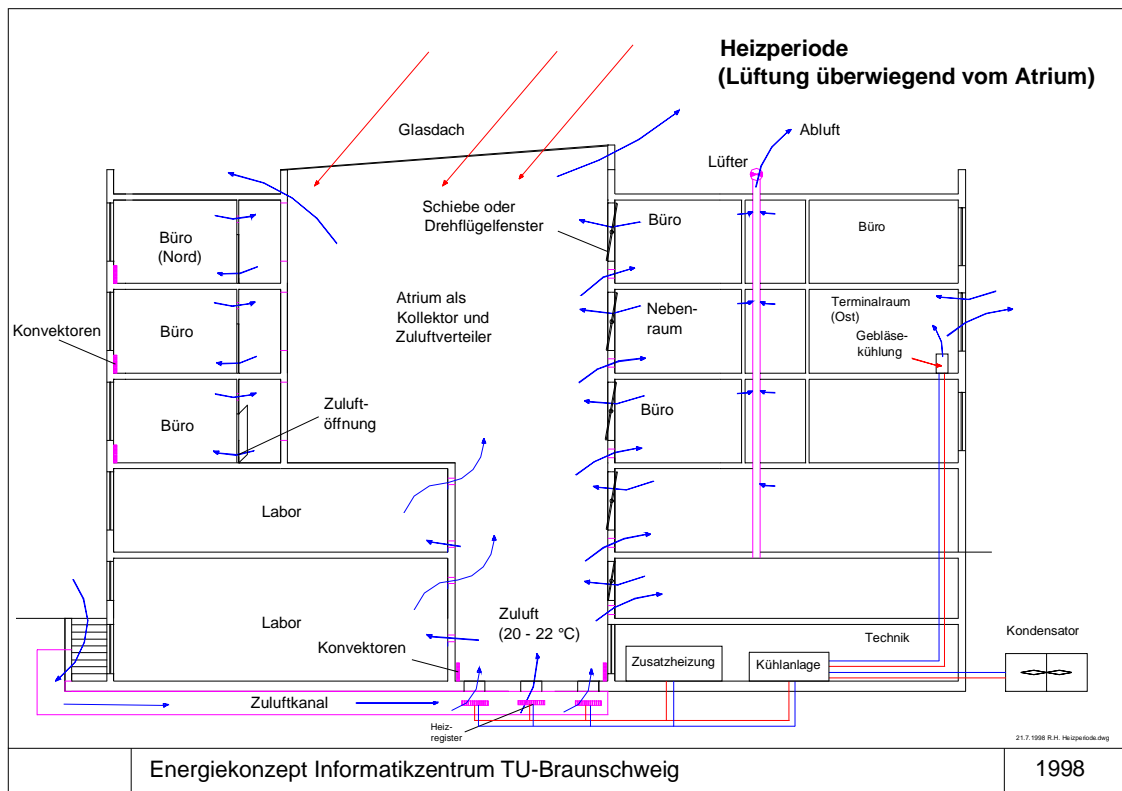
Heizperiode
(Lüftung überwiegend vom Atrium)

Glasdach

Abluft

Lüfter

Schiebe oder Drehflügelfenster

Büro

Büro

Büro (Nord)

Atrium als Kollektor und Zuluftverteiler

Neben-raum

Terminalraum (Ost)

Gebläse-kühlung

Konvektoren

Büro

Büro

Büro

Zuluft-öffnung

Labor

Labor

Zuluft (20 - 22 °C)

Konvektoren

Technik

Kondensator

Zusatzheizung

Kühlanlage

Zuluftkanal

Heiz-register

21.7.1998 R.H. Heizperiode.dwg

Energiekonzept Informatikzentrum TU-Braunschweig

1998